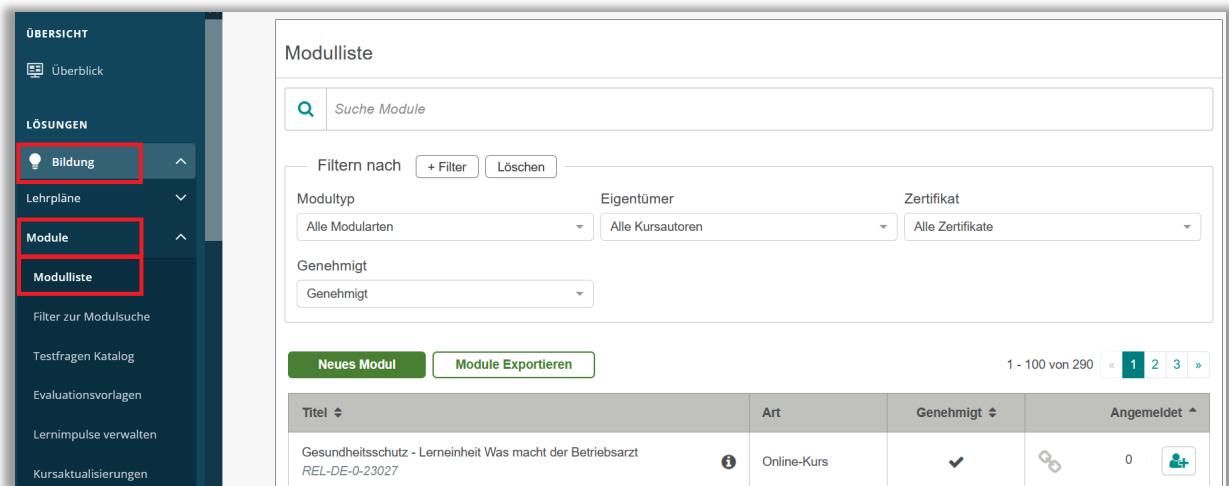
ÜBERSICHT

Überblick

LÖSUNGEN

Bildung

Lehrpläne

Module

Modulliste

Filter zur Modulsuche

Testfragen Katalog

Evaluationsvorlagen

Lernimpulse verwalten

Kursaktualisierungen

Modulliste

Suche Module

Filtern nach + Filter Löschen

Modultyp
Alle Modularten

Eigentümer
Alle Kursautoren

Zertifikat
Alle Zertifikate

Genehmigt
Genehmigt

Neues Modul Module Exportieren

1 - 100 von 290 « 1 2 3 »

| Titel | Art | Genehmigt | Angemeldet |
|---|---|---|---|
| Gesundheitsschutz - Lerneinheit Was macht der Betriebsarzt REL-DE-0-23027 | Online-Kurs | ✔ | 0 |